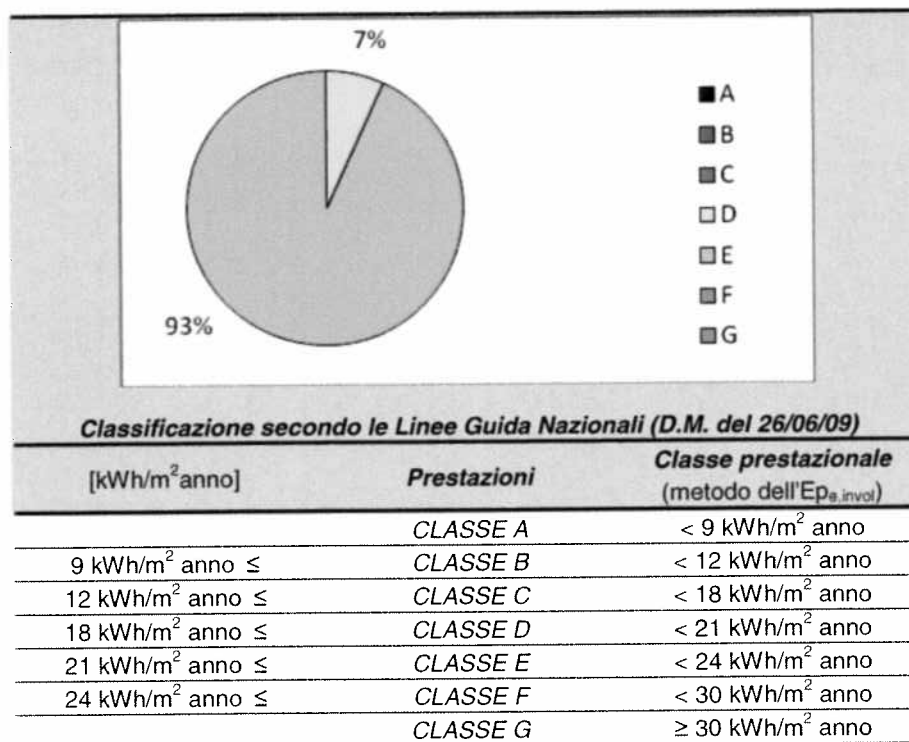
7%

93%

A
B
C
D
E
F
G

Classificazione secondo le Linee Guida Nazionali (D.M. del 26/06/09)

| [kWh/m$^2$anno] | Prestazioni | Classe prestazionale (metodo dell'Ep$_{e,invol}$) |
|---|---|---|
| | CLASSE A | < 9 kWh/m$^2$ anno |
| 9 kWh/m$^2$ anno ≤ | CLASSE B | < 12 kWh/m$^2$ anno |
| 12 kWh/m$^2$ anno ≤ | CLASSE C | < 18 kWh/m$^2$ anno |
| 18 kWh/m$^2$ anno ≤ | CLASSE D | < 21 kWh/m$^2$ anno |
| 21 kWh/m$^2$ anno ≤ | CLASSE E | < 24 kWh/m$^2$ anno |
| 24 kWh/m$^2$ anno ≤ | CLASSE F | < 30 kWh/m$^2$ anno |
| | CLASSE G | ≥ 30 kWh/m$^2$ anno |